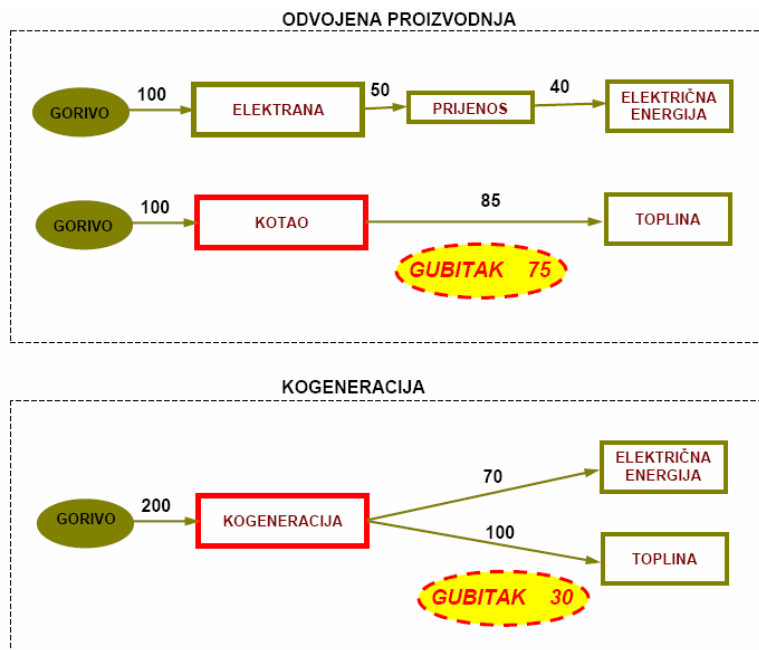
ODVOJENA PROIZVODNJA

GORIVO
100
ELEKTRANA
50
PRIJENOS
40
ELEKTRIČNA ENERGIJA

GORIVO
100
KOTAO
85
TOPLINA

GUBITAK 75

KOGENERACIJA

GORIVO
200
KOGENERACIJA
70
ELEKTRIČNA ENERGIJA
100
TOPLINA

GUBITAK 30